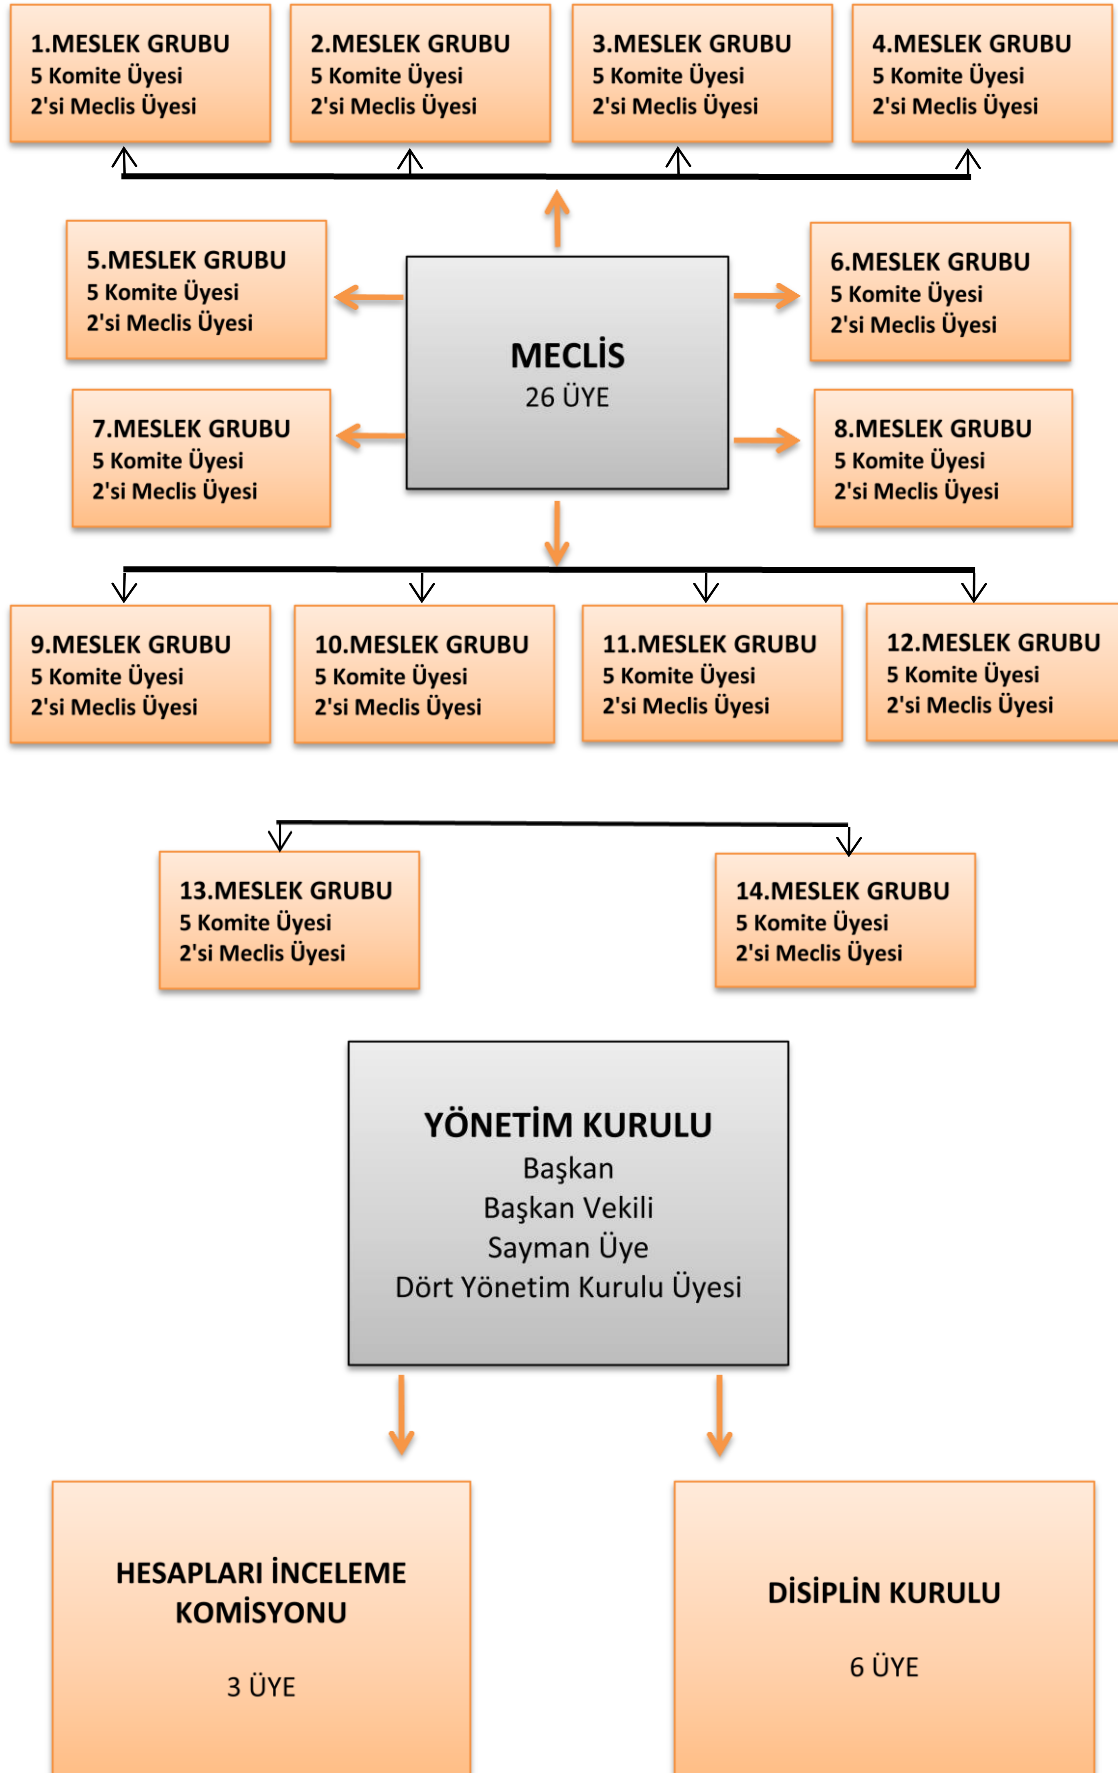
1.MESLEK GRUBU
5 Komite Üyesi
2'si Meclis Üyesi

2.MESLEK GRUBU
5 Komite Üyesi
2'si Meclis Üyesi

3.MESLEK GRUBU
5 Komite Üyesi
2'si Meclis Üyesi

4.MESLEK GRUBU
5 Komite Üyesi
2'si Meclis Üyesi

5.MESLEK GRUBU
5 Komite Üyesi
2'si Meclis Üyesi

MECLİS
26 ÜYE

6.MESLEK GRUBU
5 Komite Üyesi
2'si Meclis Üyesi

7.MESLEK GRUBU
5 Komite Üyesi
2'si Meclis Üyesi

8.MESLEK GRUBU
5 Komite Üyesi
2'si Meclis Üyesi

9.MESLEK GRUBU
5 Komite Üyesi
2'si Meclis Üyesi

10.MESLEK GRUBU
5 Komite Üyesi
2'si Meclis Üyesi

11.MESLEK GRUBU
5 Komite Üyesi
2'si Meclis Üyesi

12.MESLEK GRUBU
5 Komite Üyesi
2'si Meclis Üyesi

13.MESLEK GRUBU
5 Komite Üyesi
2'si Meclis Üyesi

14.MESLEK GRUBU
5 Komite Üyesi
2'si Meclis Üyesi

YÖNETİM KURULU
Başkan
Başkan Vekili
Sayman Üye
Dört Yönetim Kurulu Üyesi

HESAPLARI İNCELEME KOMİSYONU

3 ÜYE

DİSİPLİN KURULU

6 ÜYE